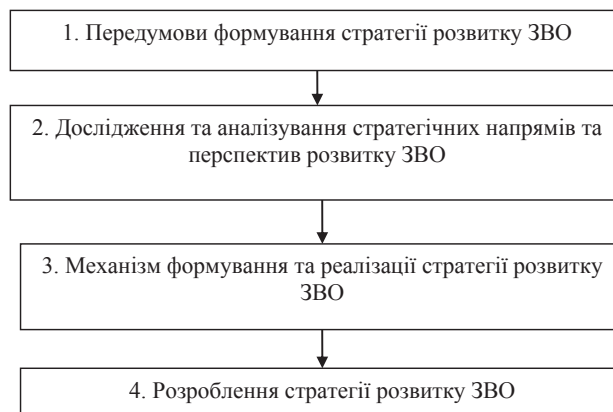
1. Передумови формування стратегії розвитку ЗВО

2. Дослідження та аналізування стратегічних напрямів та перспектив розвитку ЗВО

3. Механізм формування та реалізації стратегії розвитку ЗВО

4. Розроблення стратегії розвитку ЗВО